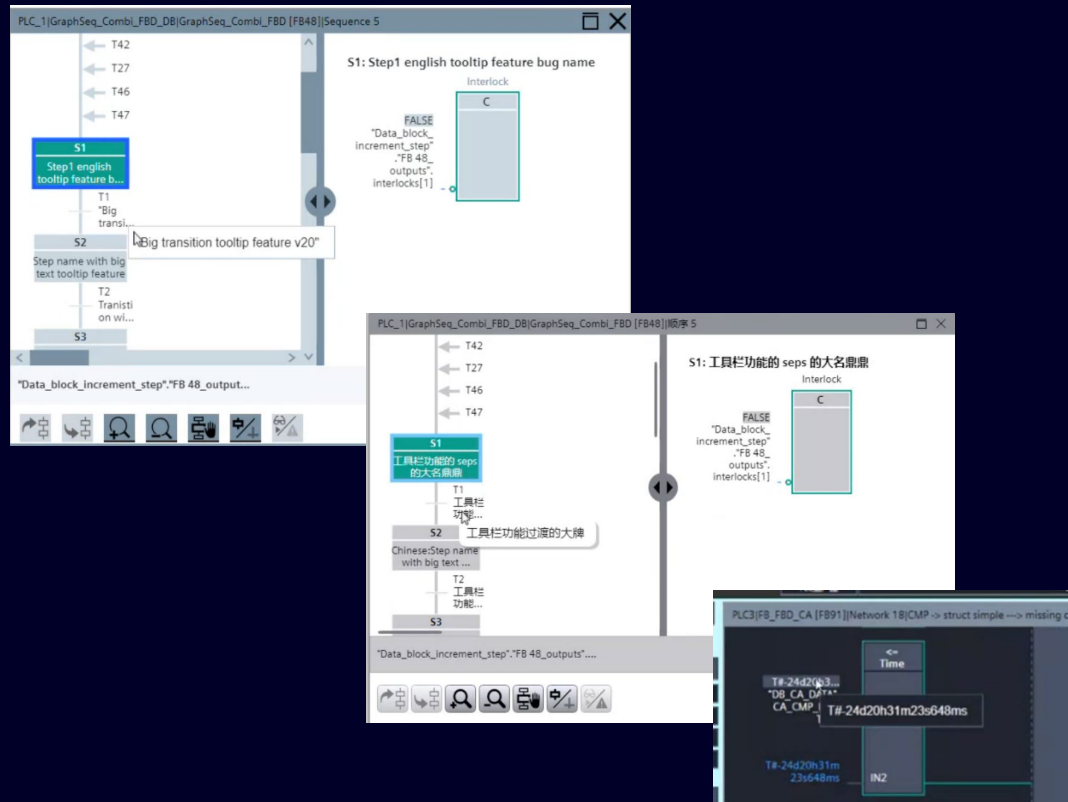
PLC_1|GraphSeq_Combi_FBD_DB|GraphSeq_Combi_FBD [FB48]|Sequence 5

T42
T27
T46
T47

S1
Step1 english tooltip feature b...

T1
"Big transi...

"Big transition tooltip feature v20"

S2
Step name with big text tooltip feature

T2
Transition wi...

S3

S1: Step1 english tooltip feature bug name

Interlock

C

FALSE
"Data_block_increment_step"."FB 48_outputs".interlocks[1]

"Data_block_increment_step"."FB 48_output...

PLC_1|GraphSeq_Combi_FBD_DB|GraphSeq_Combi_FBD [FB48]|顺序 5

T42
T27
T46
T47

S1
工具栏功能的 seps 的大名鼎鼎

T1
工具栏功能...

工具栏功能过渡的大牌

S2
Chinese:Step name with big text ...

T2
工具栏功能...

S3

S1: 工具栏功能的 seps 的大名鼎鼎

Interlock

C

FALSE
"Data_block_increment_step"."FB 48_outputs".interlocks[1]

"Data_block_increment_step"."FB 48_outputs"....

PLC3|FB_FBD_CA [FB91]|Network 18|CMP -> struct simple ---> missing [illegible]

<=
Time

T#-24d20h3...
"DB_CA_DATA".CA_CMP_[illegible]

T#-24d20h31m23s648ms

T#-24d20h31m23s648ms

IN2